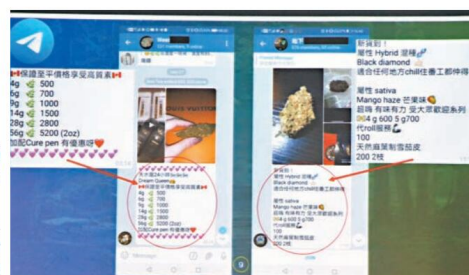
保證至平價格享受高質素
4g 500
6g 700
9g 1000
14g 1500
28g 2800
56g 5200 (2oz)
加配Cure pen 有優惠呀

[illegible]
Dragon Queen
保證至平價格享受高質素
4g 500
6g 700
9g 1000
14g 1500
28g 2800
56g 5200 (2oz)
加配Cure pen 有優惠呀

新貨到！
混性 Hybrid 混種
Black diamond
適合任何地方chill住臺工都伸得
薄性 sativa
Mango haze 芒果味
超高 有味有力 受大眾歡迎系列
14g 4 600 5 g700
代roll服務
100
天然麻葉制捲紙
200 2枝

混性 Hybrid 混種
Black diamond
薄性 sativa
Mango haze 芒果味
代roll服務
100
天然麻葉制捲紙
200 2枝